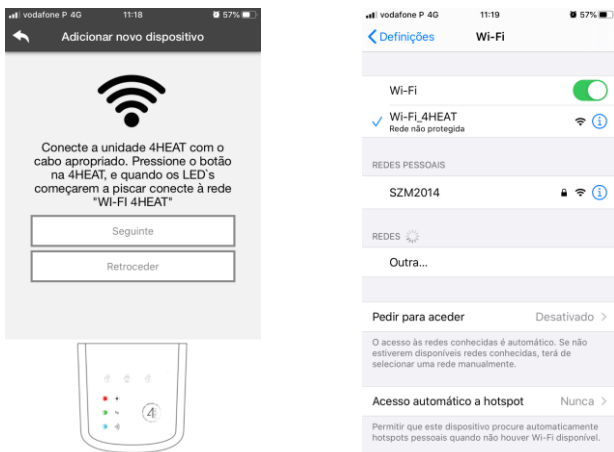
vodafone P 4G 11:18 57%

Adicionar novo dispositivo

Conecte a unidade 4HEAT com o cabo apropriado. Pressione o botão na 4HEAT, e quando os LED`s começarem a piscar conecte à rede "WI-FI 4HEAT"

Seguinte

Retroceder

4

vodafone P 4G 11:19 57%

Definições Wi-Fi

Wi-Fi

Wi-Fi_4HEAT
Rede não protegida

REDES PESSOAIS

SZM2014

REDES

Outra...

Pedir para aceder Desativado

O acesso às redes conhecidas é automático. Se não estiverem disponíveis redes conhecidas, terá de selecionar uma rede manualmente.

Acesso automático a hotspot Nunca

Permitir que este dispositivo procure automaticamente hotspots pessoais quando não houver Wi-Fi disponível.